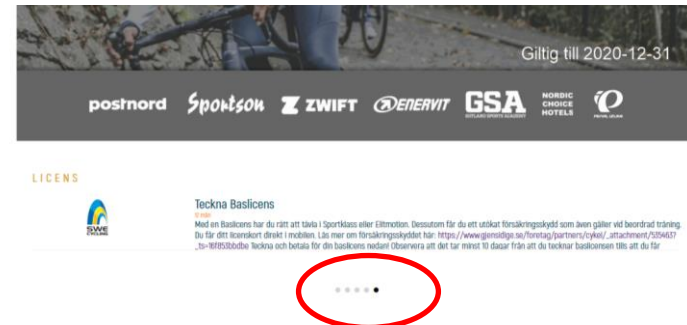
Giltig till 2020-12-31

postnord Sportson ZWIFT ENERVIT GSA GOTLAND SPORTS ACADEMY NORDIC CHOICE HOTELS PEARL IZUMI

LICENS

SWE CYCLING

Teckna Baslicens

0 kr

Med en Baslicens har du rätt att tävla i Sportklass eller Elitmotion. Dessutom får du ett utökat försäkringsskydd som även gäller vid beordrad träning. Du får ditt licenskort direkt i mobilen. Läs mer om försäkringsskyddet här: https://www.gjensidige.se/foretag/partners/cykel/_attachment/535463?_ts=16f853bbdbe Teckna och betala för din baslicens nedan! Observera att det tar minst 10 dagar från att du tecknar baslicensen tills att du får